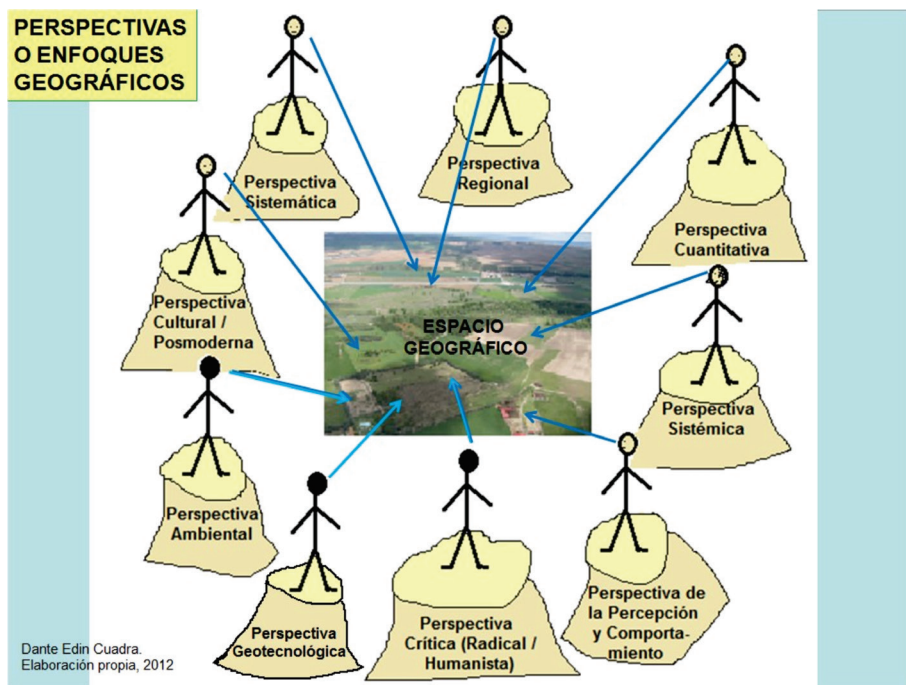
PERSPECTIVAS O ENFOQUES GEOGRÁFICOS

Perspectiva Sistemática

Perspectiva Regional

Perspectiva Cuantitativa

Perspectiva Cultural / Posmoderna

ESPACIO GEOGRÁFICO

Perspectiva Sistémica

Perspectiva Ambiental

Perspectiva Geotecnológica

Perspectiva Crítica (Radical / Humanista)

Perspectiva de la Percepción y Comportamiento

Dante Edin Cuadra.
Elaboración propia, 2012